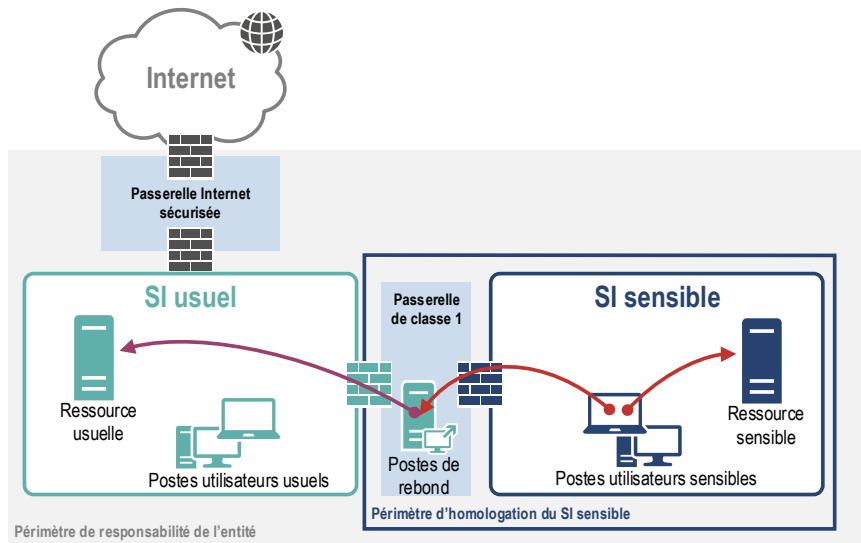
Internet

Passerelle Internet sécurisée

SI usuel

Ressource usuelle

Postes utilisateurs usuels

Passerelle de classe 1

Postes de rebond

SI sensible

Ressource sensible

Postes utilisateurs sensibles

Périmètre d'homologation du SI sensible

Périmètre de responsabilité de l'entité